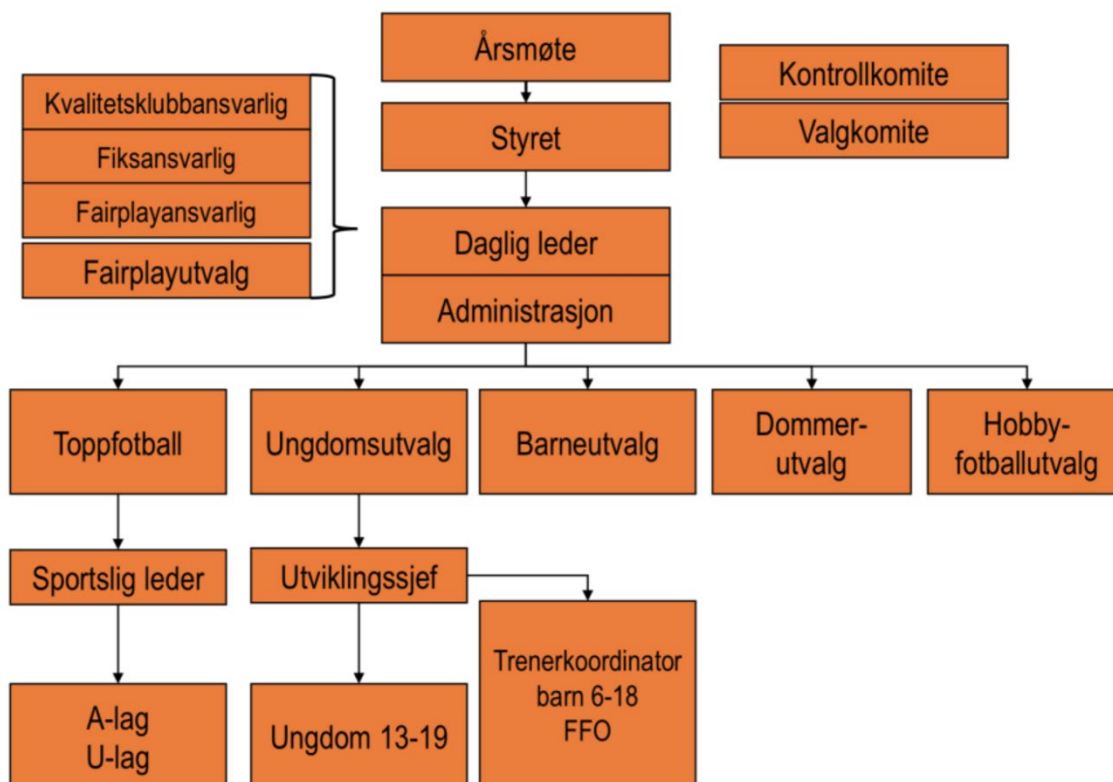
Årsmøte

Kontrollkomite

Valgkomite

Kvalitetsklubbansvarlig

Fiksansvarlig

Fairplayansvarlig

Fairplayutvalg

Styret

Daglig leder

Administrasjon

Toppfotball

Ungdomsutvalg

Barneutvalg

Dommerutvalg

Hobbyfotballutvalg

Sportslig leder

Utviklingssjef

Trenerkoordinator barn 6-18 FFO

A-lag U-lag

Ungdom 13-19